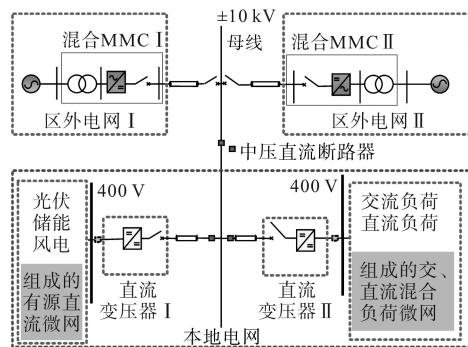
±10 kV

混合MMC Ⅰ

母线

混合MMC Ⅱ

区外电网 Ⅰ

区外电网 Ⅱ

中压直流断路器

光伏
储能
风电

400 V

400 V

交流负荷
直流负荷

组成的有源直流微网

直流变压器 Ⅰ

直流变压器 Ⅱ

组成的交、直流混合负荷微网

本地电网